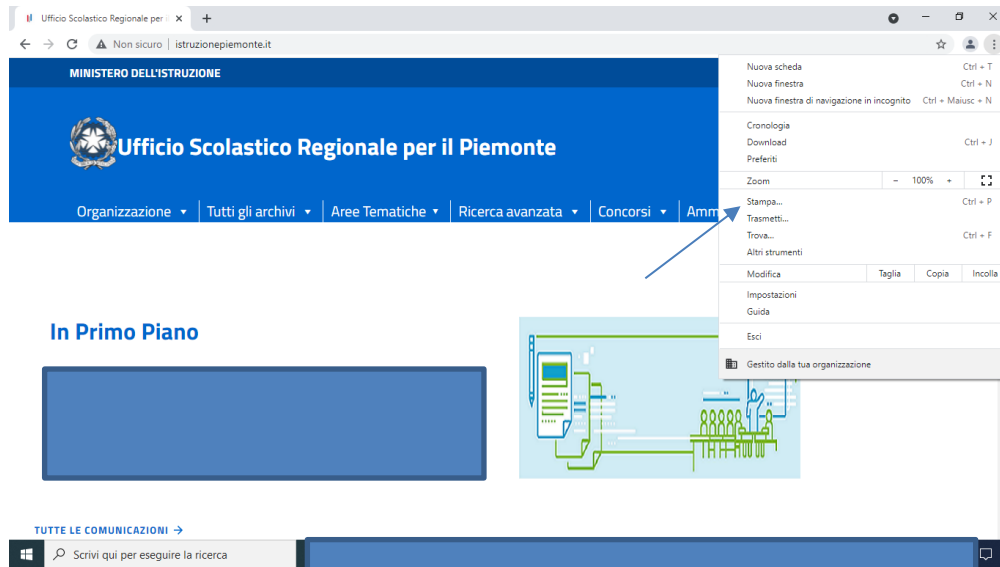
Ufficio Scolastico Regionale per il ×

Non sicuro | istruzionepiemonte.it

MINISTERO DELL'ISTRUZIONE

Ufficio Scolastico Regionale per il Piemonte

Organizzazione ▾ | Tutti gli archivi ▾ | Aree Tematiche ▾ | Ricerca avanzata ▾ | Concorsi ▾ | Amm

In Primo Piano

TUTTE LE COMUNICAZIONI →

Nuova scheda Ctrl + T
Nuova finestra Ctrl + N
Nuova finestra di navigazione in incognito Ctrl + Maiusc + N
Cronologia
Download Ctrl + J
Preferiti
Zoom − 100% +
Stampa... Ctrl + P
Trasmetti...
Trova... Ctrl + F
Altri strumenti
Modifica Taglia Copia Incolla
Impostazioni
Guida
Esci
Gestito dalla tua organizzazione

Scrivi qui per eseguire la ricerca